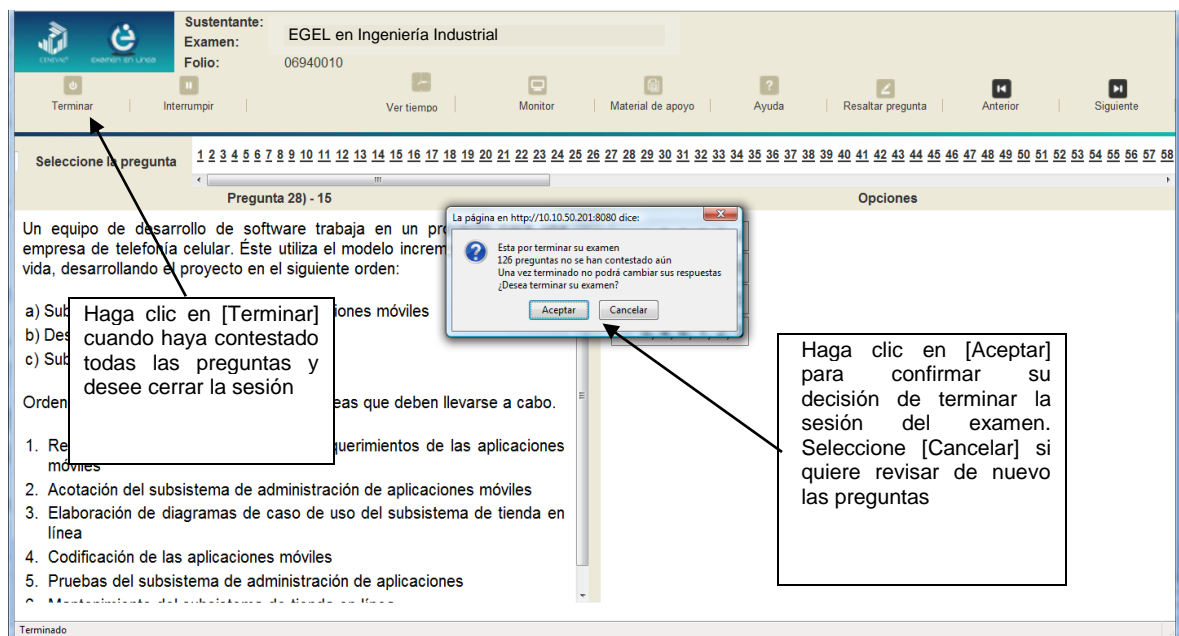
CENEVAL exámen en línea

Sustentante:
Examen: EGEL en Ingeniería Industrial
Folio: 06940010

Terminar | Interrumpir | Ver tiempo | Monitor | Material de apoyo | Ayuda | Resaltar pregunta | Anterior | Siguiente

Seleccione la pregunta 1 2 3 4 5 6 7 8 9 10 11 12 13 14 15 16 17 18 19 20 21 22 23 24 25 26 27 28 29 30 31 32 33 34 35 36 37 38 39 40 41 42 43 44 45 46 47 48 49 50 51 52 53 54 55 56 57 58

Pregunta 28) - 15

Opciones

Un equipo de desarrollo de software trabaja en un pro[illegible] empresa de telefonía celular. Éste utiliza el modelo increm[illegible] vida, desarrollando el proyecto en el siguiente orden:

a) Sub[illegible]iones móviles
b) Des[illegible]
c) Sub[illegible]

Orden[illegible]eas que deben llevarse a cabo.

1. Re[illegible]querimientos de las aplicaciones móviles
2. Acotación del subsistema de administración de aplicaciones móviles
3. Elaboración de diagramas de caso de uso del subsistema de tienda en línea
4. Codificación de las aplicaciones móviles
5. Pruebas del subsistema de administración de aplicaciones
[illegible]

Haga clic en [Terminar] cuando haya contestado todas las preguntas y desee cerrar la sesión

La página en http://10.10.50.201:8080 dice:
Esta por terminar su examen
126 preguntas no se han contestado aún
Una vez terminado no podrá cambiar sus respuestas
¿Desea terminar su examen?
Aceptar Cancelar

Haga clic en [Aceptar] para confirmar su decisión de terminar la sesión del examen. Seleccione [Cancelar] si quiere revisar de nuevo las preguntas

Terminado